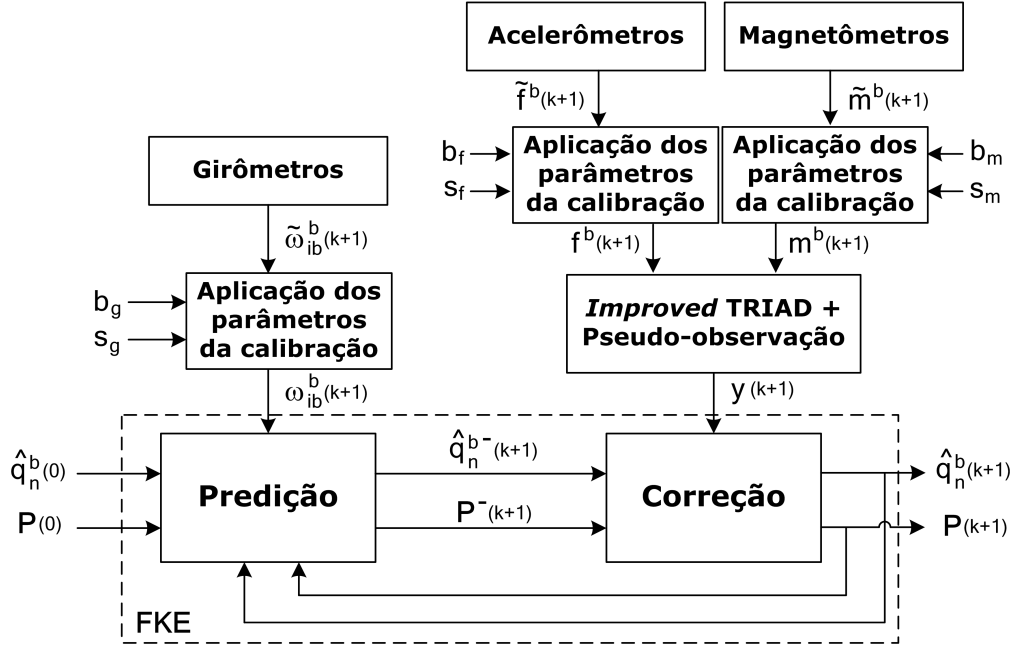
Acelerômetros

Magnetômetros

$\tilde{f}^{b}(k+1)$

$\tilde{m}^{b}(k+1)$

$b_f$

$s_f$

Aplicação dos parâmetros da calibração

Aplicação dos parâmetros da calibração

$b_m$

$s_m$

Girômetros

$f^{b}(k+1)$

$m^{b}(k+1)$

$\tilde{\omega}_{ib}^{b}(k+1)$

$b_g$

$s_g$

Aplicação dos parâmetros da calibração

*Improved* TRIAD + Pseudo-observação

$\omega_{ib}^{b}(k+1)$

$y\,(k+1)$

$\hat{q}_n^{b}(0)$

$P(0)$

Predição

$\hat{q}_n^{b-}(k+1)$

$P^{-}(k+1)$

Correção

$\hat{q}_n^{b}(k+1)$

$P(k+1)$

FKE